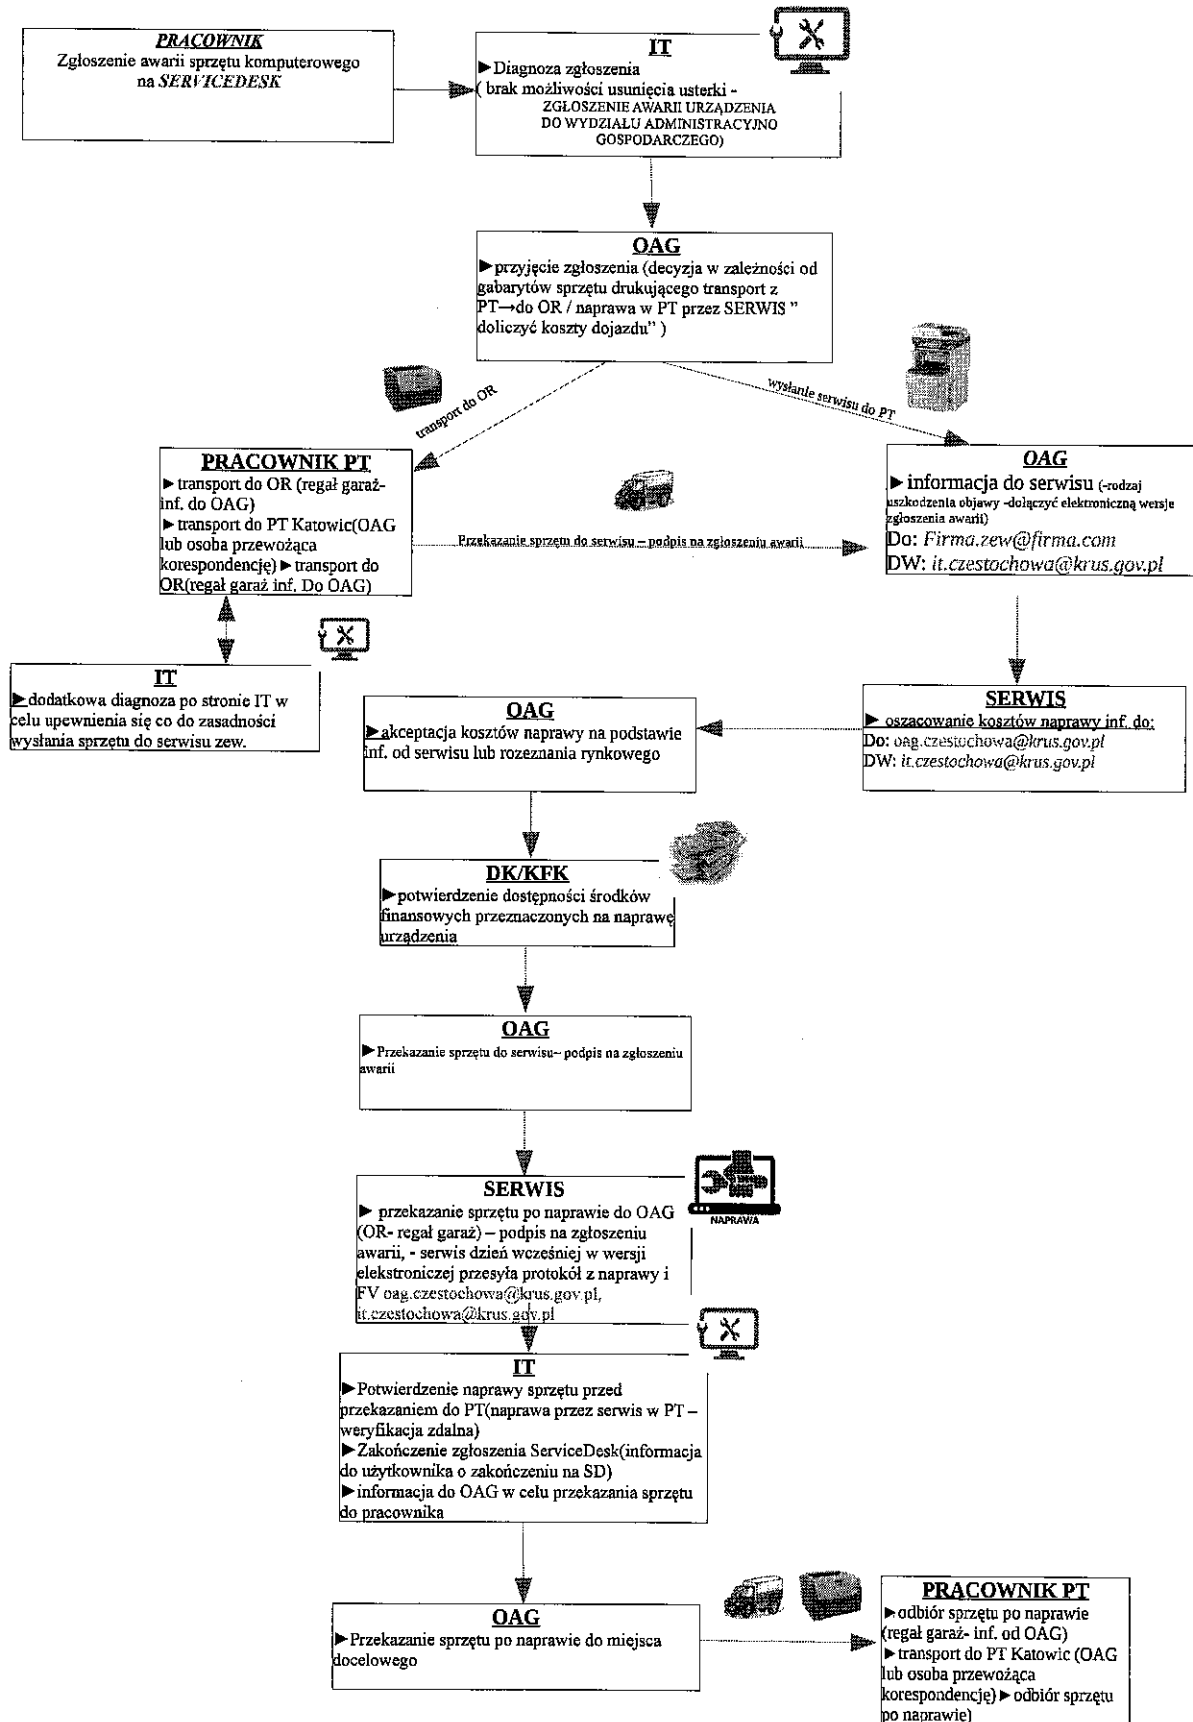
PRACOWNIK
Zgłoszenie awarii sprzętu komputerowego na SERVICEDESK

IT
▶ Diagnoza zgłoszenia
( brak możliwości usunięcia usterki - ZGŁOSZENIE AWARII URZĄDZENIA DO WYDZIAŁU ADMINISTRACYJNO GOSPODARCZEGO)

OAG
▶ przyjęcie zgłoszenia (decyzja w zależności od gabarytów sprzętu drukującego transport z PT→do OR / naprawa w PT przez SERWIS " doliczyć koszty dojazdu" )

transport do OR

wysłanie serwisu do PT

PRACOWNIK PT
▶ transport do OR (regał garaż- inf. do OAG)
▶ transport do PT Katowic(OAG lub osoba przewożąca korespondencję) ▶ transport do OR(regał garaż inf. Do OAG)

Przekazanie sprzętu do serwisu – podpis na zgłoszeniu awarii

OAG
▶ informacja do serwisu (-rodzaj uszkodzenia objawy -dołączyć elektroniczną wersje zgłoszenia awarii)
Do: Firma.zew@firma.com
DW: it.czestochowa@krus.gov.pl

IT
▶ dodatkowa diagnoza po stronie IT w celu upewnienia się co do zasadności wysłania sprzętu do serwisu zew.

OAG
▶ akceptacja kosztów naprawy na podstawie inf. od serwisu lub rozeznania rynkowego

SERWIS
▶ oszacowanie kosztów naprawy inf. do:
Do: oag.czestochowa@krus.gov.pl
DW: it.czestochowa@krus.gov.pl

DK/KFK
▶ potwierdzenie dostępności środków finansowych przeznaczonych na naprawę urządzenia

OAG
▶ Przekazanie sprzętu do serwisu– podpis na zgłoszeniu awarii

SERWIS
▶ przekazanie sprzętu po naprawie do OAG (OR- regał garaż) – podpis na zgłoszeniu awarii, - serwis dzień wcześniej w wersji elekstronicznej przesyła protokół z naprawy i FV oag.czestochowa@krus.gov.pl, it.czestochowa@krus.gov.pl

NAPRAWA

IT
▶ Potwierdzenie naprawy sprzętu przed przekazaniem do PT(naprawa przez serwis w PT – weryfikacja zdalna)
▶ Zakończenie zgłoszenia ServiceDesk(informacja do użytkownika o zakończeniu na SD)
▶ informacja do OAG w celu przekazania sprzętu do pracownika

OAG
▶ Przekazanie sprzętu po naprawie do miejsca docelowego

PRACOWNIK PT
▶ odbiór sprzętu po naprawie (regał garaż- inf. od OAG)
▶ transport do PT Katowic (OAG lub osoba przewożąca korespondencję) ▶ odbiór sprzętu po naprawie)